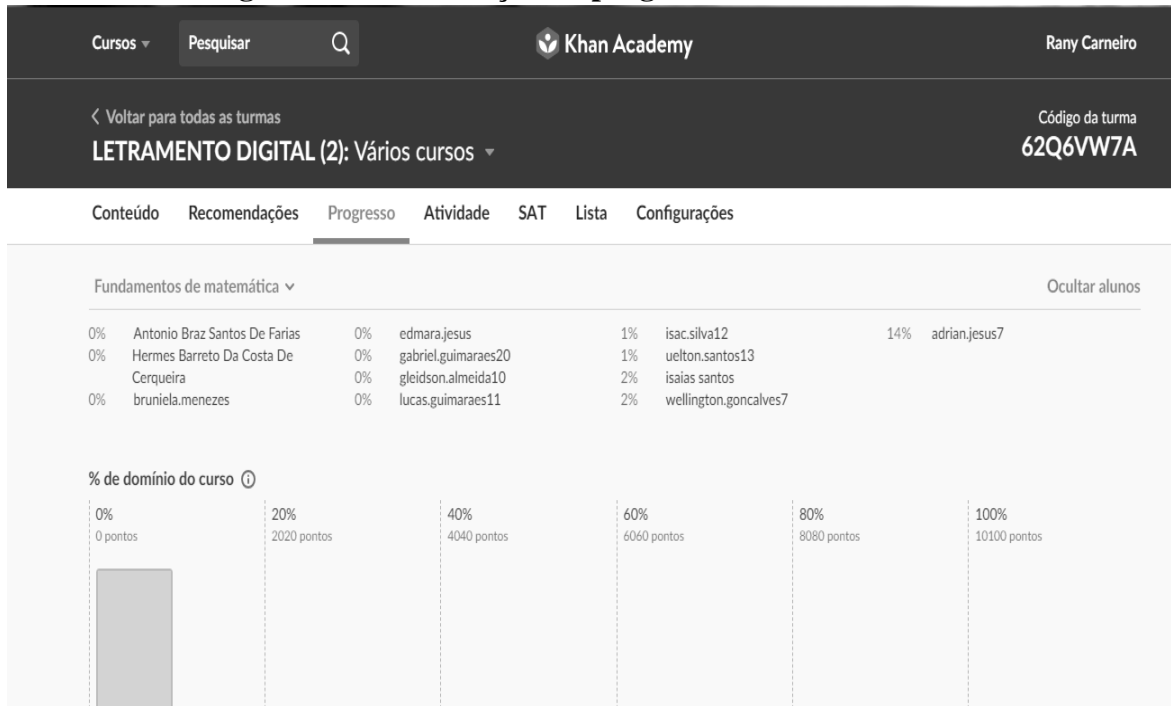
Cursos Pesquisar Khan Academy Rany Carneiro

‹ Voltar para todas as turmas
LETRAMENTO DIGITAL (2): Vários cursos

Código da turma
62Q6VW7A

Conteúdo Recomendações Progresso Atividade SAT Lista Configurações

Fundamentos de matemática

Ocultar alunos

0% Antonio Braz Santos De Farias
0% Hermes Barreto Da Costa De Cerqueira
0% bruniela.menezes

0% edmara.jesus
0% gabriel.guimaraes20
0% gleidson.almeida10
0% lucas.guimaraes11

1% isac.silva12
1% uelton.santos13
2% isaias santos
2% wellington.goncalves7

14% adrian.jesus7

% de domínio do curso

0%
0 pontos

20%
2020 pontos

40%
4040 pontos

60%
6060 pontos

80%
8080 pontos

100%
10100 pontos